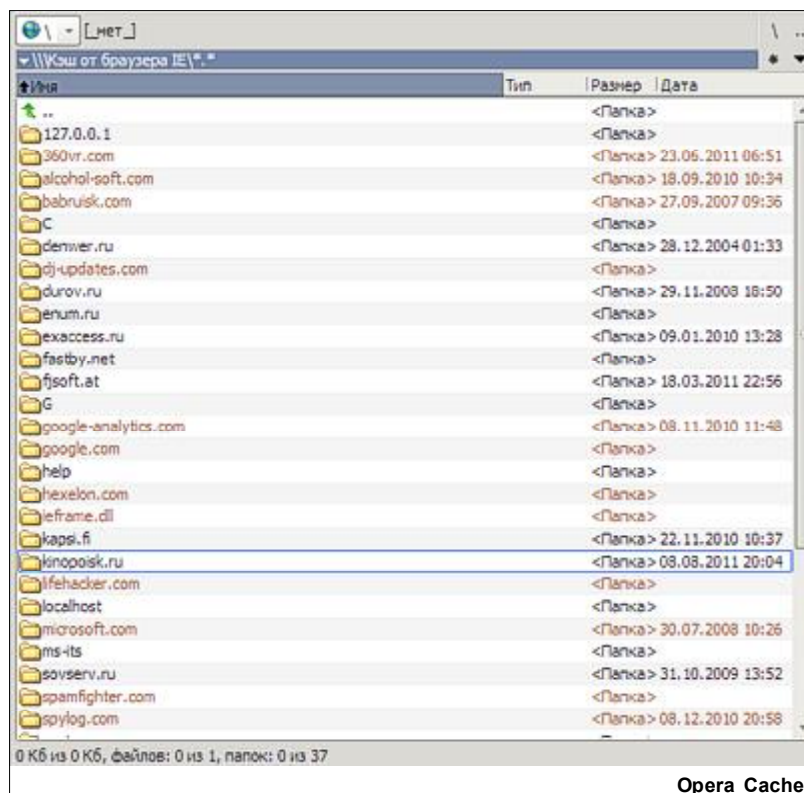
\ - [_нет_]

\ ..

\\Кэш от браузера IE\*.*

| Имя | Тип | Размер | Дата |
|---|---|---|---|
| .. | | <Папка> | |
| 127.0.0.1 | | <Папка> | |
| 360vr.com | | <Папка> | 23.06.2011 06:51 |
| alcohol-soft.com | | <Папка> | 18.09.2010 10:34 |
| babruisk.com | | <Папка> | 27.09.2007 09:36 |
| C | | <Папка> | |
| denwer.ru | | <Папка> | 28.12.2004 01:33 |
| dj-updates.com | | <Папка> | |
| durov.ru | | <Папка> | 29.11.2008 18:50 |
| enum.ru | | <Папка> | |
| exaccess.ru | | <Папка> | 09.01.2010 13:28 |
| fastby.net | | <Папка> | |
| fjsoft.at | | <Папка> | 18.03.2011 22:56 |
| G | | <Папка> | |
| google-analytics.com | | <Папка> | 08.11.2010 11:48 |
| google.com | | <Папка> | |
| help | | <Папка> | |
| hexelon.com | | <Папка> | |
| ieframe.dll | | <Папка> | |
| kapsi.fi | | <Папка> | 22.11.2010 10:37 |
| kinopoisk.ru | | <Папка> | 08.08.2011 20:04 |
| lifehacker.com | | <Папка> | |
| localhost | | <Папка> | |
| microsoft.com | | <Папка> | 30.07.2008 10:26 |
| ms-its | | <Папка> | |
| sovserv.ru | | <Папка> | 31.10.2009 13:52 |
| spamfighter.com | | <Папка> | |
| spylog.com | | <Папка> | 08.12.2010 20:58 |

0 Кб из 0 Кб, файлов: 0 из 1, папок: 0 из 37

Opera Cache